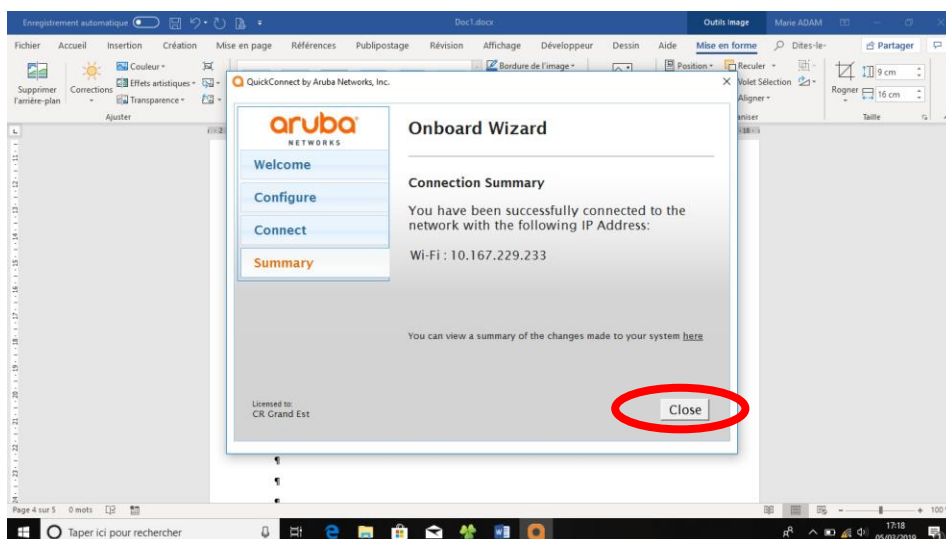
Enregistrement automatique Doc1.docx Outils Image Marie ADAM

Fichier Accueil Insertion Création Mise en page Références Publipostage Révision Affichage Développeur Dessin Aide Mise en forme Dites-le Partager

Supprimer l'arrière-plan Corrections Couleur Effets artistiques Transparence Ajuster Bordure de l'image Position Reculer Volet Sélection Aligner Rogner 9 cm 16 cm Taille

QuickConnect by Aruba Networks, Inc.

aruba NETWORKS

Welcome

Configure

Connect

Summary

Onboard Wizard

Connection Summary

You have been successfully connected to the network with the following IP Address:

Wi-Fi : 10.167.229.233

You can view a summary of the changes made to your system here

Licensed to:
CR Grand Est

Close

Page 4 sur 5 0 mots

Taper ici pour rechercher

17:18
05/03/2019